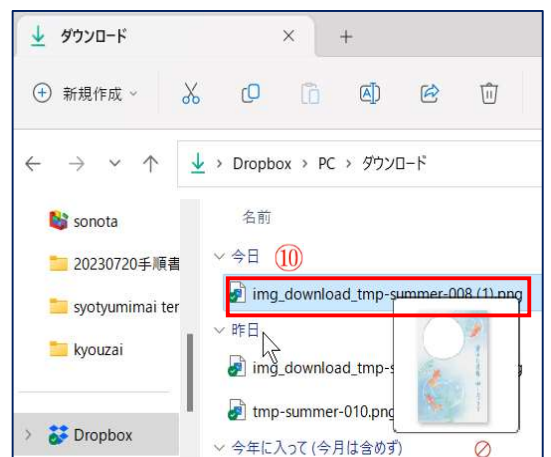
ダウンロード

新規作成

Dropbox > PC > ダウンロード

sonota
20230720手順書
syotyumimai ter
kyouzai
Dropbox

名前
今日 ⑩
img_download_tmp-summer-008 (1).png
昨日
img_download_tmp-s
tmp-summer-010.png
今年に入って (今月は含めず)